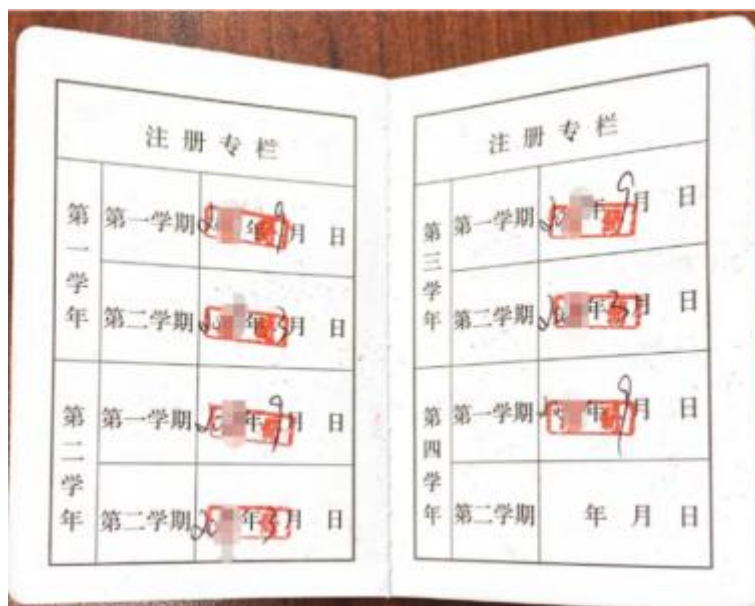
注册专栏

| 注册专栏 | | |
|---|---|---|
| 第一学年 | 第一学期 | 20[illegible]年 9月 日 |
| | 第二学期 | 20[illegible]年 3月 日 |
| 第二学年 | 第一学期 | 20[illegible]年 9月 日 |
| | 第二学期 | 20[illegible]年 3月 日 |

注册专栏

| 注册专栏 | | |
|---|---|---|
| 第三学年 | 第一学期 | 20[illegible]年 9月 日 |
| | 第二学期 | 20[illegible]年 3月 日 |
| 第四学年 | 第一学期 | 20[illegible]年 9月 日 |
| | 第二学期 | 年 月 日 |